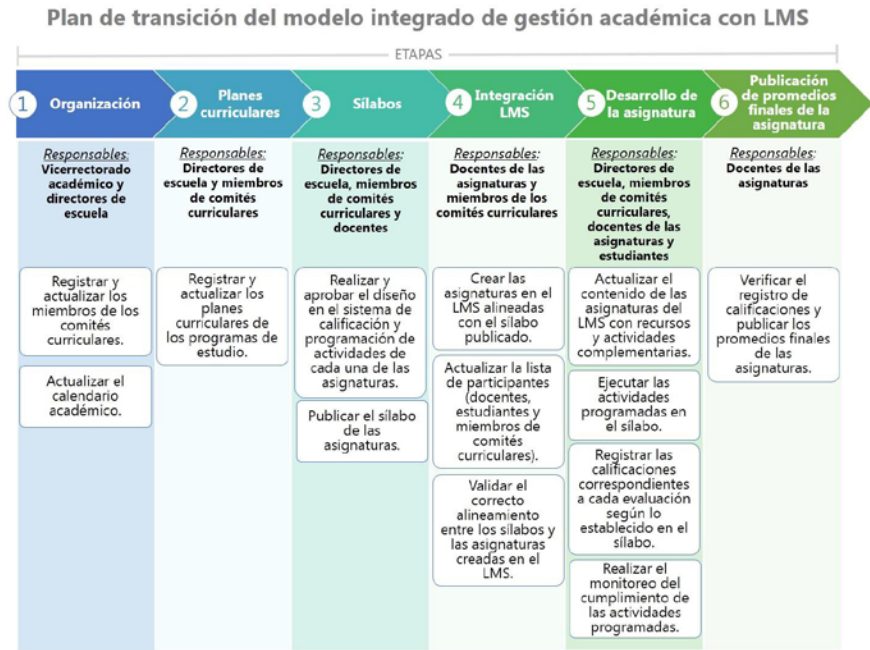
Plan de transición del modelo integrado de gestión académica con LMS

ETAPAS

1 Organización

Responsables:
Vicerrectorado académico y directores de escuela

Registrar y actualizar los miembros de los comités curriculares.

Actualizar el calendario académico.

2 Planes curriculares

Responsables:
Directores de escuela y miembros de comités curriculares

Registrar y actualizar los planes curriculares de los programas de estudio.

3 Sílabos

Responsables:
Directores de escuela, miembros de comités curriculares y docentes

Realizar y aprobar el diseño en el sistema de calificación y programación de actividades de cada una de las asignaturas.

Publicar el sílabo de las asignaturas.

4 Integración LMS

Responsables:
Docentes de las asignaturas y miembros de los comités curriculares

Crear las asignaturas en el LMS alineadas con el sílabo publicado.

Actualizar la lista de participantes (docentes, estudiantes y miembros de comités curriculares).

Validar el correcto alineamiento entre los sílabos y las asignaturas creadas en el LMS.

5 Desarrollo de la asignatura

Responsables:
Directores de escuela, miembros de comités curriculares, docentes de las asignaturas y estudiantes

Actualizar el contenido de las asignaturas del LMS con recursos y actividades complementarias.

Ejecutar las actividades programadas en el sílabo.

Registrar las calificaciones correspondientes a cada evaluación según lo establecido en el sílabo.

Realizar el monitoreo del cumplimiento de las actividades programadas.

6 Publicación de promedios finales de la asignatura

Responsables:
Docentes de las asignaturas

Verificar el registro de calificaciones y publicar los promedios finales de las asignaturas.